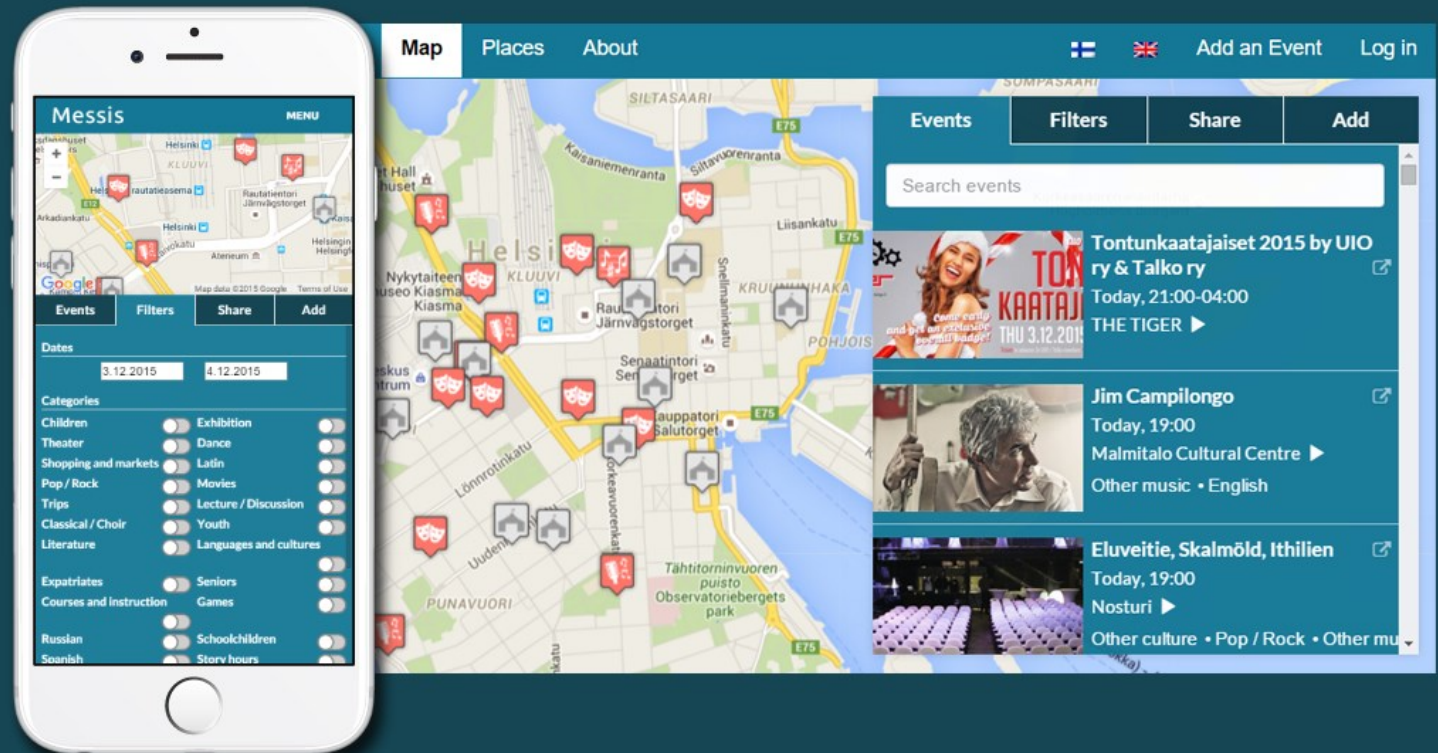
Messis MENU

Helsinki
KLUUVI
rautatieasema
Rautatientori Järnvägstorget
Arkadiankatu
Helsinki
Ateneum
Helsingin Helsing
Google
Map data ©2015 Google Terms of Use

Events | Filters | Share | Add

Dates
3.12.2015
4.12.2015

Categories
Children
Exhibition
Theater
Dance
Shopping and markets
Latin
Pop / Rock
Movies
Trips
Lecture / Discussion
Classical / Choir
Youth
Literature
Languages and cultures
Expatriates
Seniors
Courses and instruction
Games
Russian
Schoolchildren
Spanish
Story hours

Map | Places | About | Add an Event | Log in

SÖRNÄINEN
SILTASAARI
E75
Kaisaniemenranta
Siltavuorenranta
Hall
Liisankatu
E75
Helsi
KLUUVI
KRUUNUNHAKA
Nykytaiteen museo Kiasma
Rautatientori Järnvägstorget
Snellmaninkatu
POHJOIS
Senaatintori
Senatstorget
Kauppatori Salutorget
E75
Lönnrotinkatu
Korkeavuorenkatu
Tähtitorninvuoren puisto
Observatoriebergets park
PUNAVUORI
Uuden
E75

Events | Filters | Share | Add

Search events

Tontunkaatajaiset 2015 by UIO ry & Talko ry
Today, 21:00-04:00
THE TIGER ▶
TON KAATAJ
THU 3.12.2015
Come early and get an exclusive tonttu badge!

Jim Campilongo
Today, 19:00
Malmitalo Cultural Centre ▶
Other music • English

Eluveitie, Skalmöld, Ithilien
Today, 19:00
Nosturi ▶
Other culture • Pop / Rock • Other mu